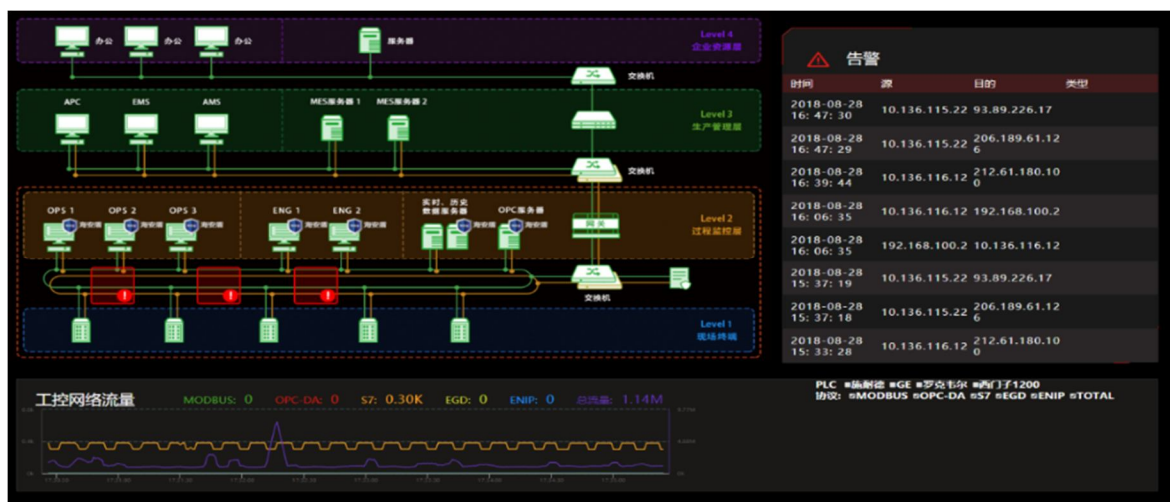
办公 办公 办公 服务器

Level 4
企业资源层

交换机

APC EMS AMS MES服务器 1 MES服务器 2

Level 3
生产管理层

交换机

OPS 1 OPS 2 OPS 3 ENG 1 ENG 2 实时、历史数据服务器 OPC服务器

Level 2
过程监控层

交换机

Level 1
现场终端

告警

| 时间 | 源 | 目的 | 类型 |
|---|---|---|---|
| 2018-08-28 16: 47: 30 | 10.136.115.22 | 93.89.226.17 | |
| 2018-08-28 16: 47: 29 | 10.136.115.22 | 206.189.61.126 | |
| 2018-08-28 16: 39: 44 | 10.136.116.12 | 212.61.180.100 | |
| 2018-08-28 16: 06: 35 | 10.136.116.12 | 192.168.100.2 | |
| 2018-08-28 16: 06: 35 | 192.168.100.2 | 10.136.116.12 | |
| 2018-08-28 15: 37: 19 | 10.136.115.22 | 93.89.226.17 | |
| 2018-08-28 15: 37: 18 | 10.136.115.22 | 206.189.61.126 | |
| 2018-08-28 15: 33: 28 | 10.136.116.12 | 212.61.180.100 | |

工控网络流量 MODBUS: 0 OPC-DA: 0 S7: 0.30K EGD: 0 ENIP: 0 总流量: 1.14M

PLC ■施耐德 ■GE ■罗克韦尔 ■西门子1200
协议: ■MODBUS ■OPC-DA ■S7 ■EGD ■ENIP ■TOTAL